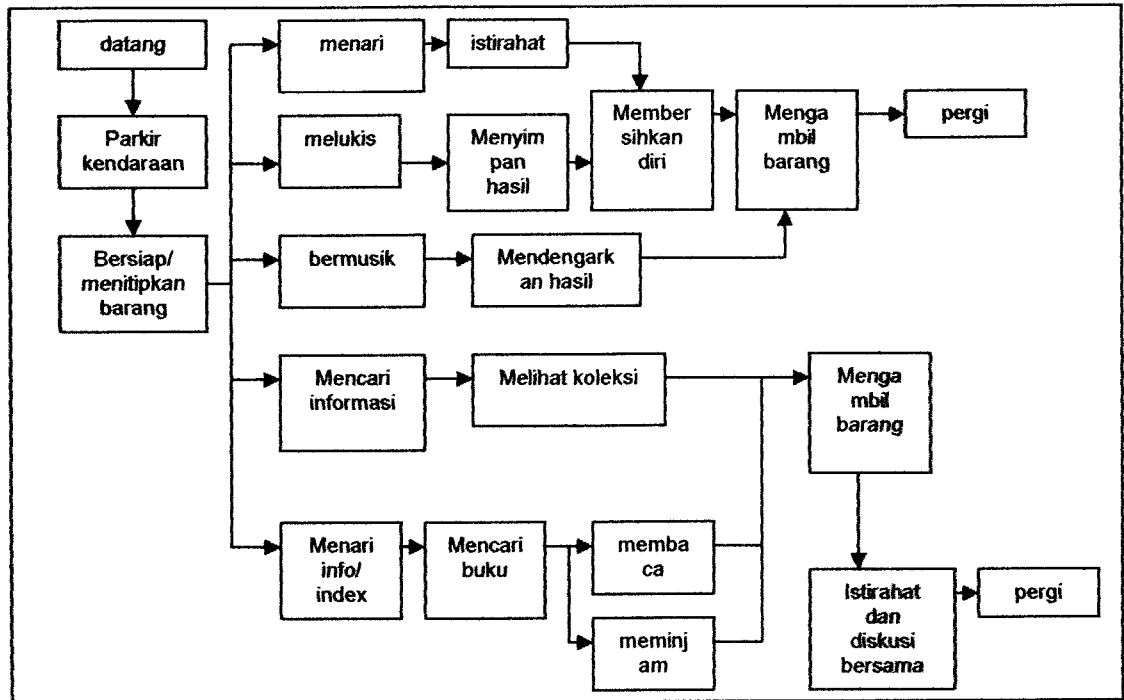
datang

Parkir kendaraan

Bersiap/ menitipkan barang

menari

istirahat

melukis

Menyim pan hasil

Member sihkan diri

Menga mbil barang

pergi

bermusik

Mendengark an hasil

Mencari informasi

Melihat koleksi

Menga mbil barang

Menari info/ index

Mencari buku

memba ca

meminj am

Istirahat dan diskusi bersama

pergi